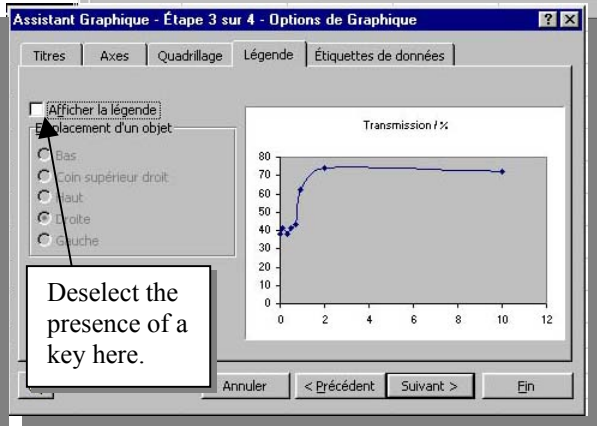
Assistant Graphique - Étape 3 sur 4 - Options de Graphique

?

Titres | Axes | Quadrillage | Légende | Étiquettes de données

Afficher la légende

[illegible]placement d'un objet

Bas

Coin supérieur droit

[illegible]aut

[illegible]roite

G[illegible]uche

Transmission / %

80
70
60
50
40
30
20
10
0

0 2 4 6 8 10 12

Deselect the presence of a key here.

Annuler | < Précédent | Suivant > | Fin